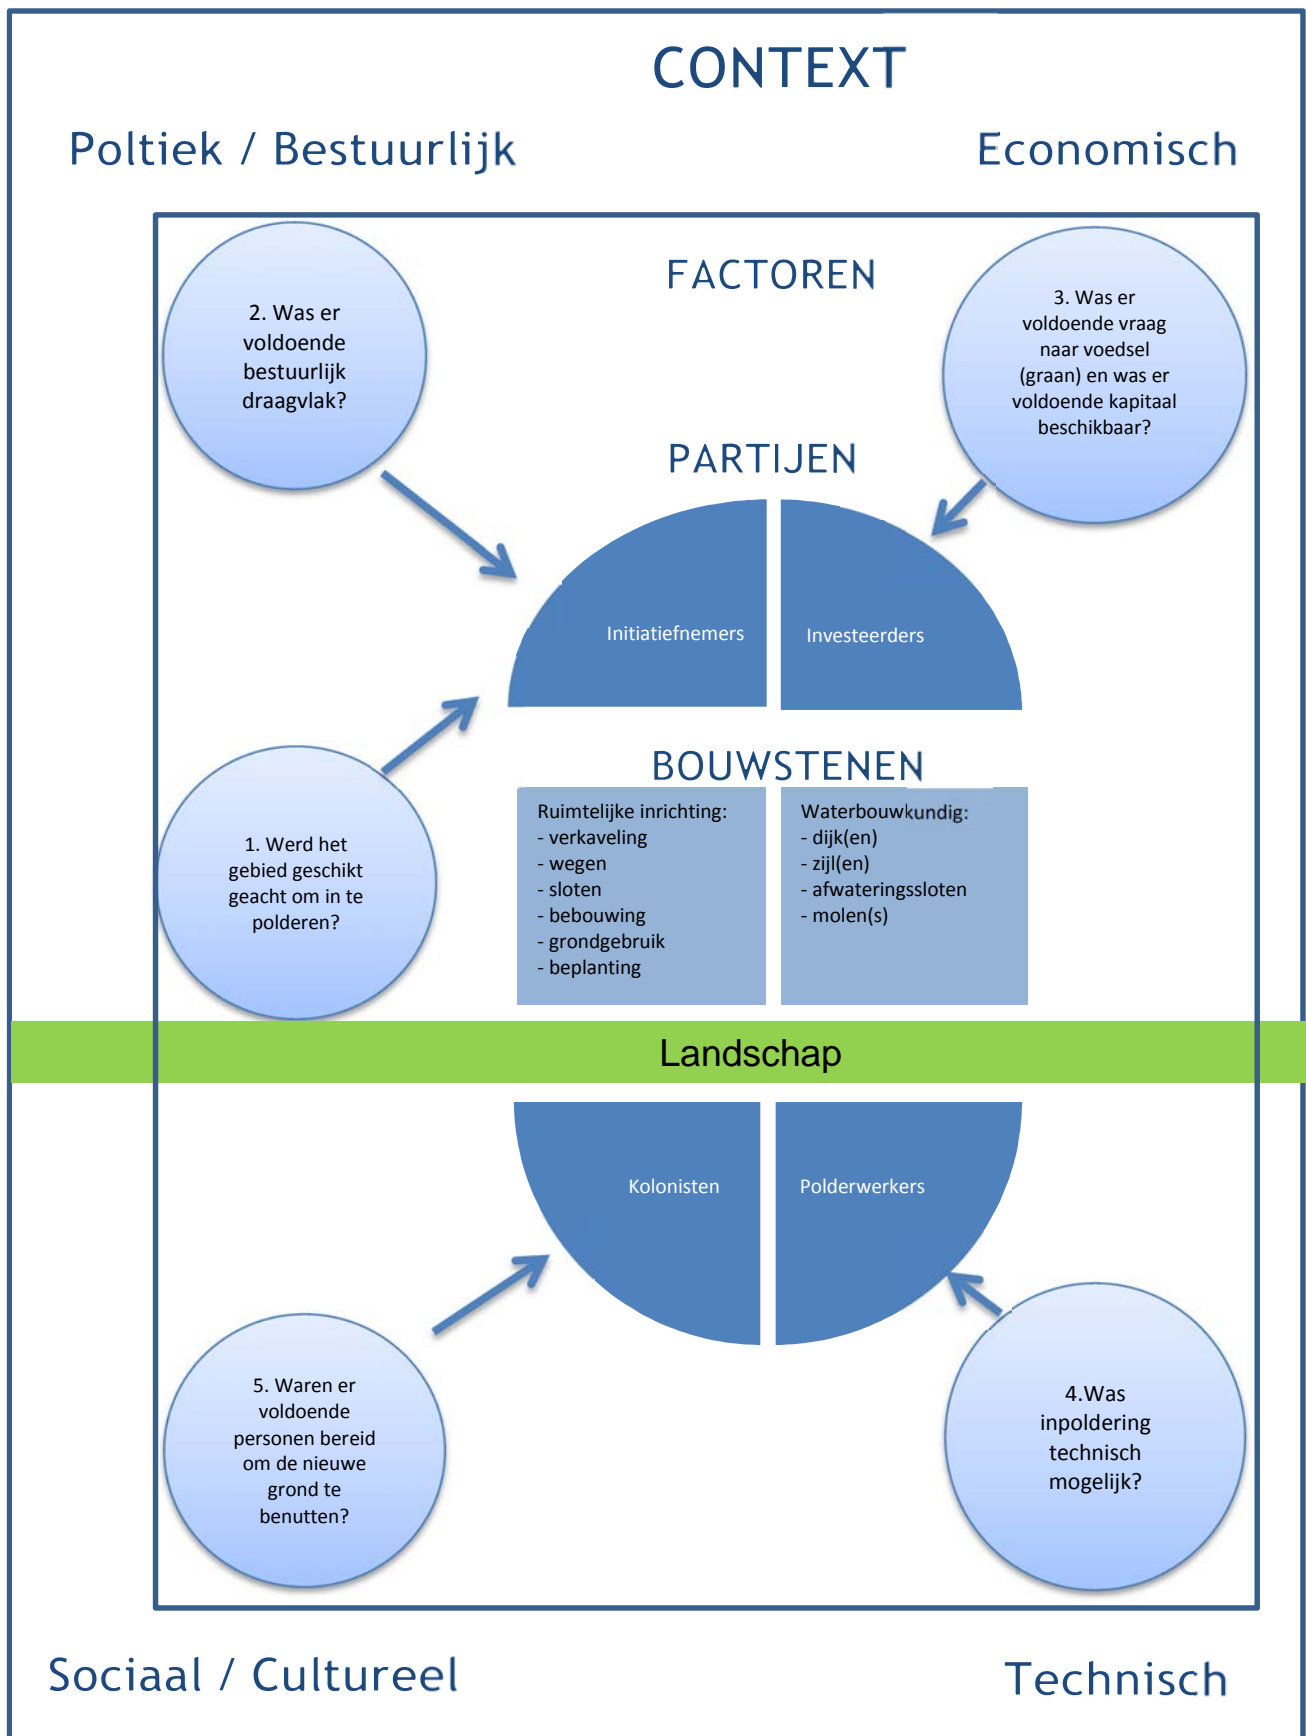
CONTEXT

Poltiek / Bestuurlijk

Economisch

FACTOREN

2. Was er voldoende bestuurlijk draagvlak?

3. Was er voldoende vraag naar voedsel (graan) en was er voldoende kapitaal beschikbaar?

PARTIJEN

Initiatiefnemers

Investeerders

BOUWSTENEN

1. Werd het gebied geschikt geacht om in te polderen?

Ruimtelijke inrichting:
- verkaveling
- wegen
- sloten
- bebouwing
- grondgebruik
- beplanting

Waterbouwkundig:
- dijk(en)
- zijl(en)
- afwateringssloten
- molen(s)

Landschap

Kolonisten

Polderwerkers

5. Waren er voldoende personen bereid om de nieuwe grond te benutten?

4.Was inpoldering technisch mogelijk?

Sociaal / Cultureel

Technisch